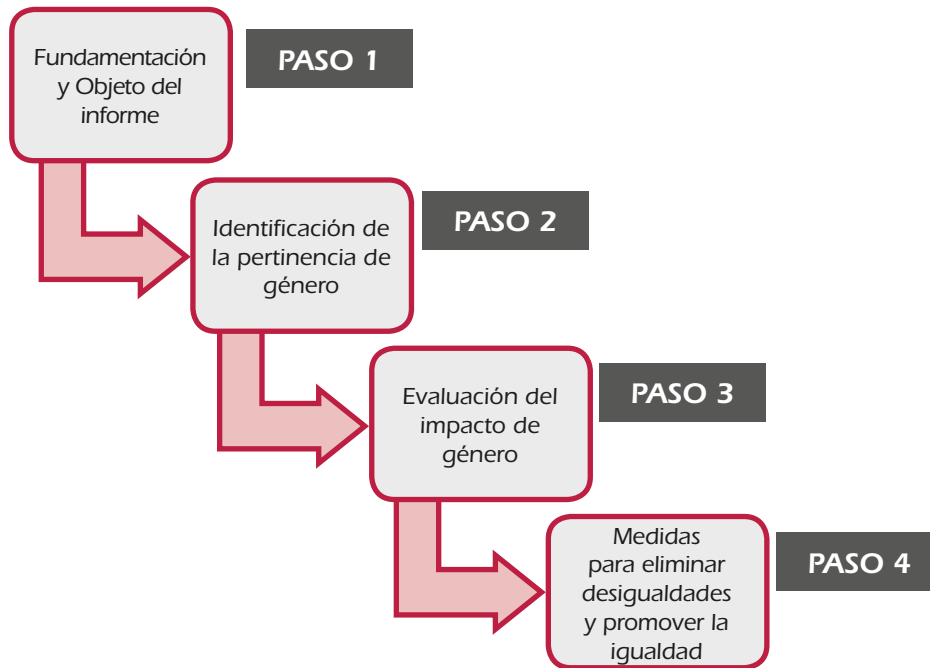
Fundamentación y Objeto del informe

PASO 1

Identificación de la pertinencia de género

PASO 2

Evaluación del impacto de género

PASO 3

Medidas para eliminar desigualdades y promover la igualdad

PASO 4